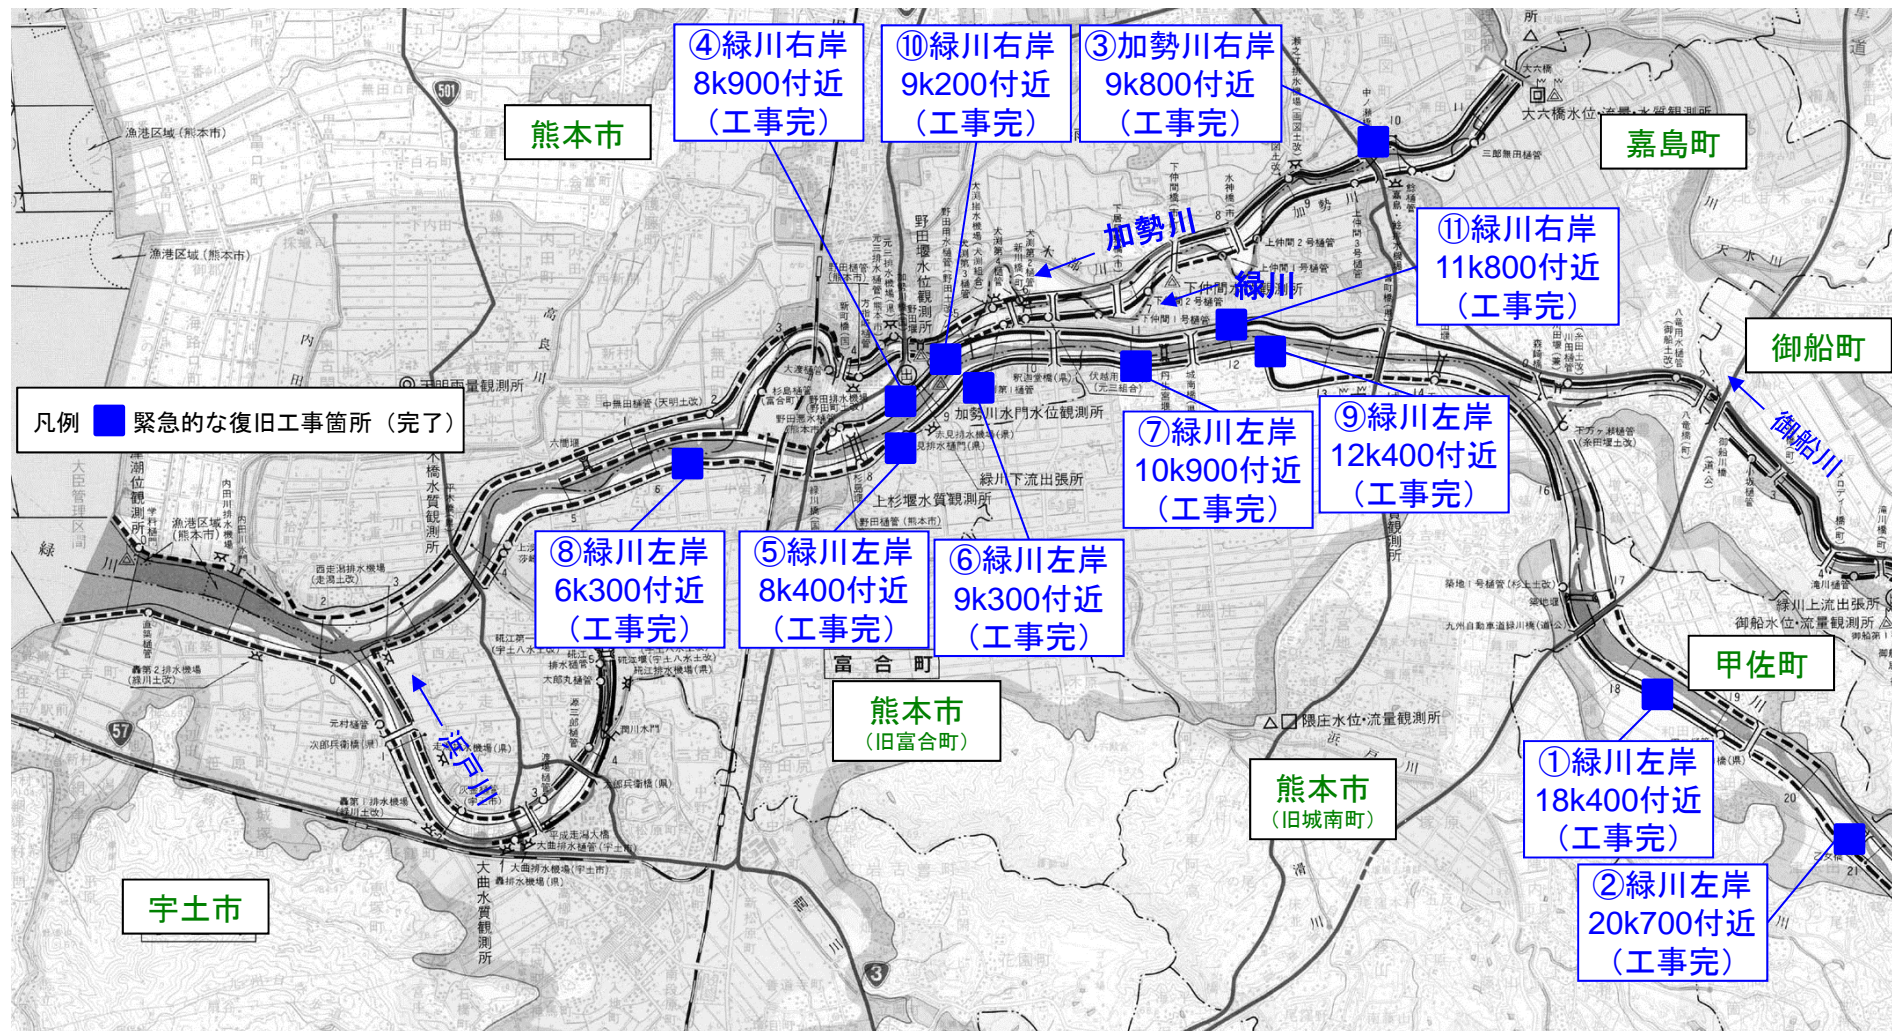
④緑川右岸 8k900付近 （工事完）

⑩緑川右岸 9k200付近 （工事完）

③加勢川右岸 9k800付近 （工事完）

熊本市

嘉島町

加勢川

緑川

⑪緑川右岸 11k800付近 （工事完）

御船町

凡例 ■ 緊急的な復旧工事箇所（完了）

御船川

⑦緑川左岸 10k900付近 （工事完）

⑨緑川左岸 12k400付近 （工事完）

⑧緑川左岸 6k300付近 （工事完）

⑤緑川左岸 8k400付近 （工事完）

⑥緑川左岸 9k300付近 （工事完）

富合町

甲佐町

熊本市 （旧富合町）

浜戸川

熊本市 （旧城南町）

①緑川左岸 18k400付近 （工事完）

②緑川左岸 20k700付近 （工事完）

宇土市

天明雨量観測所

加勢川水門水位観測所

上杉堰水質観測所

緑川下流出張所

緑川上流出張所

御船水位・流量観測所

隈庄水位・流量観測所

大六橋水位・流量・水質観測所

野田堰水位観測所

漁港区域（熊本市）